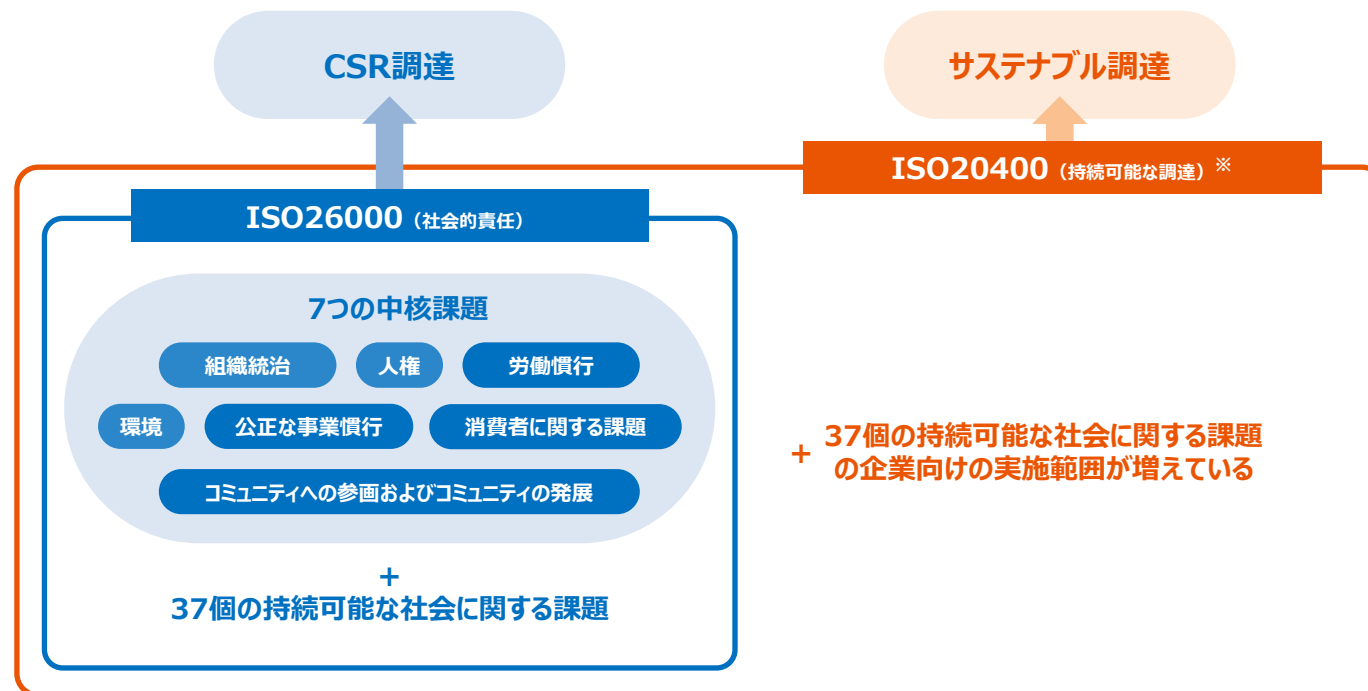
CSR調達

サステナブル調達

ISO20400（持続可能な調達）※

ISO26000（社会的責任）

7つの中核課題

組織統治

人権

労働慣行

環境

公正な事業慣行

消費者に関する課題

コミュニティへの参画およびコミュニティの発展

＋
37個の持続可能な社会に関する課題

＋ 37個の持続可能な社会に関する課題の企業向けの実施範囲が増えている